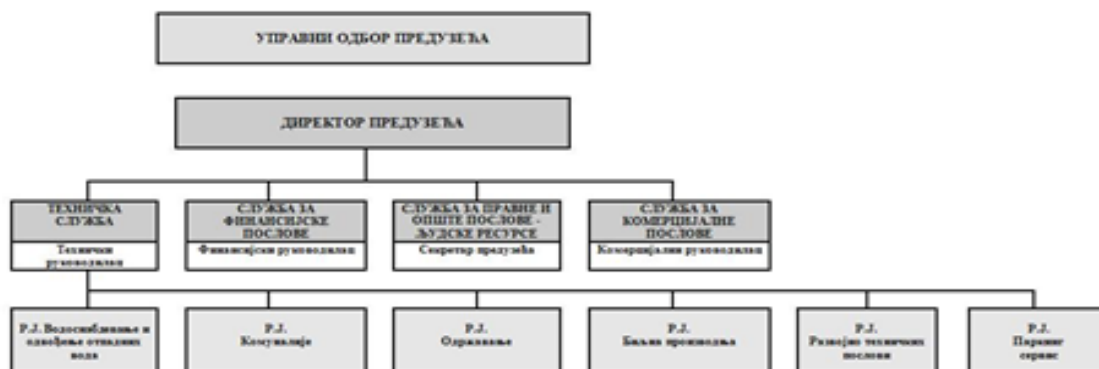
УПРАВНИ ОДБОР ПРЕДУЗЕЋА

ДИРЕКТОР ПРЕДУЗЕЋА

ТЕХНИЧКА СЛУЖБА
Технички руководилац

СЛУЖБА ЗА ФИНАНСИЈСКЕ ПОСЛОВЕ
Финансијски руководилац

СЛУЖБА ЗА ПРАВНЕ И ОПШТЕ ПОСЛОВЕ - ЉУДСКЕ РЕСУРСЕ
Секретар предузећа

СЛУЖБА ЗА КОМЕРЦИЈАЛНЕ ПОСЛОВЕ
Комерцијални руководилац

Р.Ј. Водоснабдевање и одвођење отпадних вода

Р.Ј. Комуналије

Р.Ј. Одржавање

Р.Ј. Биљна производња

Р.Ј. Развојно техничких послови

Р.Ј. Паркинг сервис